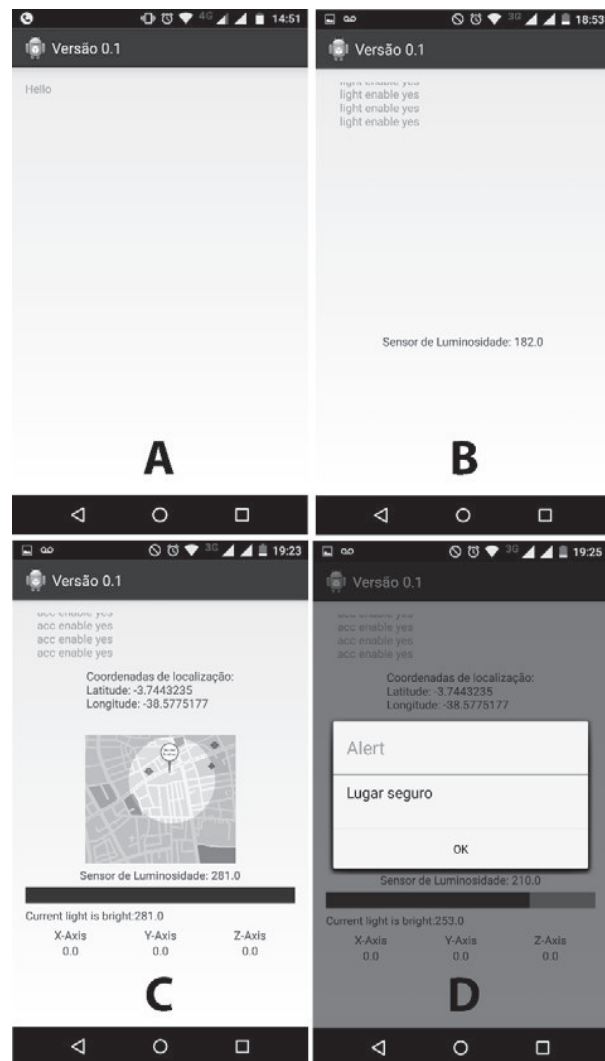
4G 14:51
Versão 0.1
Hello
A

3G 18:53
Versão 0.1
light enable yes
light enable yes
light enable yes
light enable yes
Sensor de Luminosidade: 182.0
B

3G 19:23
Versão 0.1
acc enable yes
acc enable yes
acc enable yes
acc enable yes
Coordenadas de localização:
Latitude: -3.7443235
Longitude: -38.5775177
Sensor de Luminosidade: 281.0
Current light is bright:281.0
X-Axis 0.0
Y-Axis 0.0
Z-Axis 0.0
C

3G 19:25
Versão 0.1
acc enable yes
acc enable yes
acc enable yes
acc enable yes
Coordenadas de localização:
Latitude: -3.7443235
Longitude: -38.5775177
Alert
Lugar seguro
OK
Sensor de Luminosidade: 210.0
Current light is bright:253.0
X-Axis 0.0
Y-Axis 0.0
Z-Axis 0.0
D